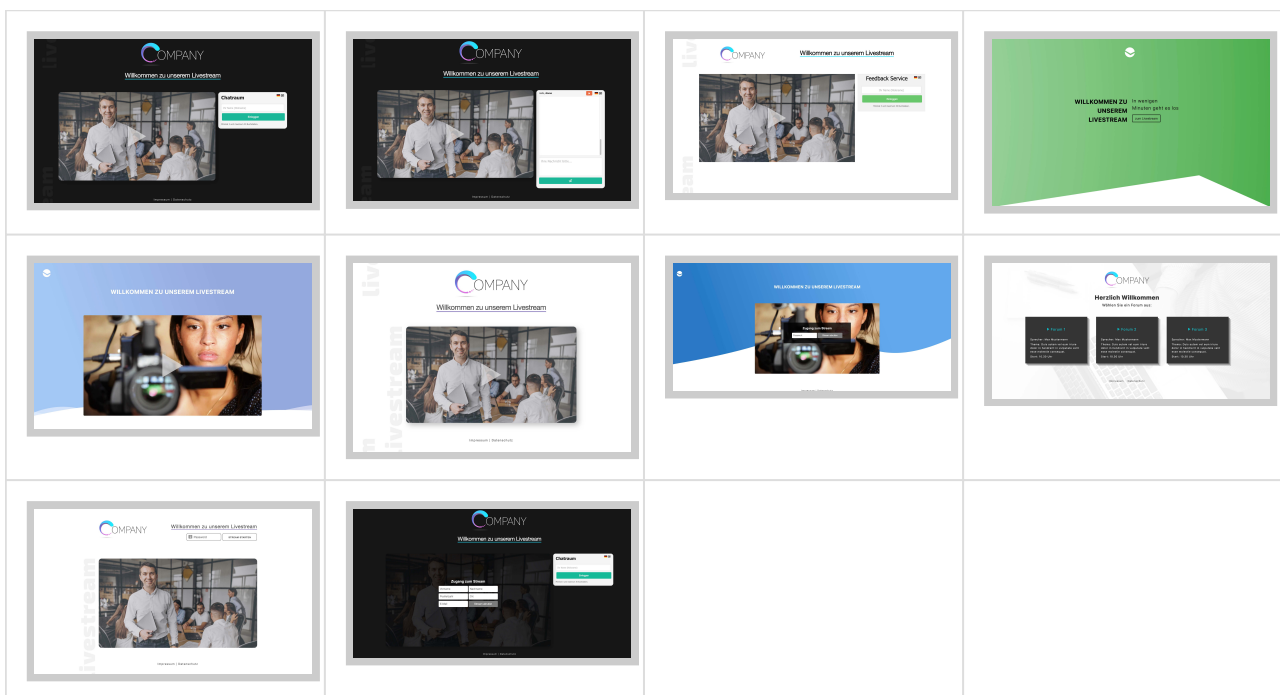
COMPANY
Willkommen zu unserem Livestream
Chatraum
Absenden

COMPANY
Willkommen zu unserem Livestream

COMPANY
Willkommen zu unserem Livestream
Feedback Service

WILLKOMMEN ZU UNSEREM LIVESTREAM
In wenigen Minuten geht es los

WILLKOMMEN ZU UNSEREM LIVESTREAM

COMPANY
Willkommen zu unserem Livestream
livestream
Impressum | Datenschutz

WILLKOMMEN ZU UNSEREM LIVESTREAM
Zugang zum Stream

COMPANY
Herzlich Willkommen
Wählen Sie ein Forum aus:
Forum 1
Forum 2
Forum 3

COMPANY
Willkommen zu unserem Livestream
livestream
Impressum | Datenschutz

COMPANY
Willkommen zu unserem Livestream
Chatraum
Zugang zum Stream